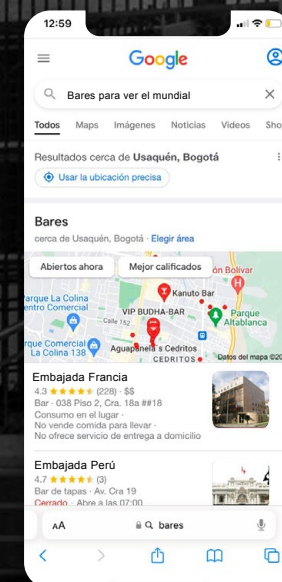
12:59

Google

Bares para ver el mundial

Todos Maps Imágenes Noticias Videos Sho

Resultados cerca de Usaquén, Bogotá

Usar la ubicación precisa

Bares

cerca de Usaquén, Bogotá · Elegir área

Abiertos ahora Mejor calificados

Parque La Colina Centro Comercial

VIP BUDHA-BAR

Kanuto Bar

Calle 182

Parque Altablanca

Parque La Colina 138

Aguapanela Cedritos

CEDRITOS

Datos del mapa ©20

Embajada Francia

4.3 ★★★★★ (228) · $$

Bar · 038 Piso 2, Cra. 18a ##18

Consumo en el lugar ·

No vende comida para llevar ·

No ofrece servicio de entrega a domicilio

Embajada Perú

4.7 ★★★★★ (3)

Bar de tapas · Av. Cra 19

Cerrado · Abre a las 07:00

AA bares